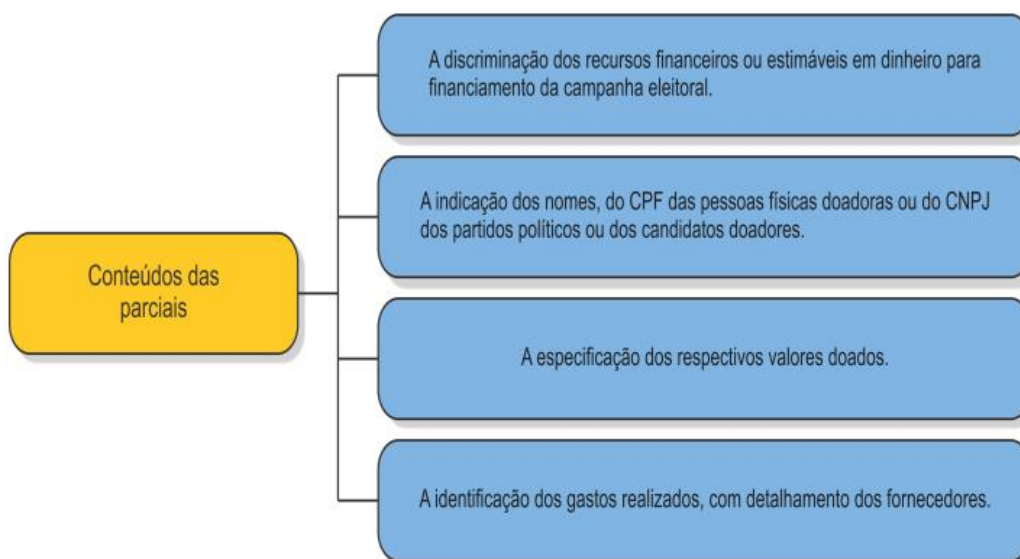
Conteúdos das parciais

A discriminação dos recursos financeiros ou estimáveis em dinheiro para financiamento da campanha eleitoral.

A indicação dos nomes, do CPF das pessoas físicas doadoras ou do CNPJ dos partidos políticos ou dos candidatos doadores.

A especificação dos respectivos valores doados.

A identificação dos gastos realizados, com detalhamento dos fornecedores.